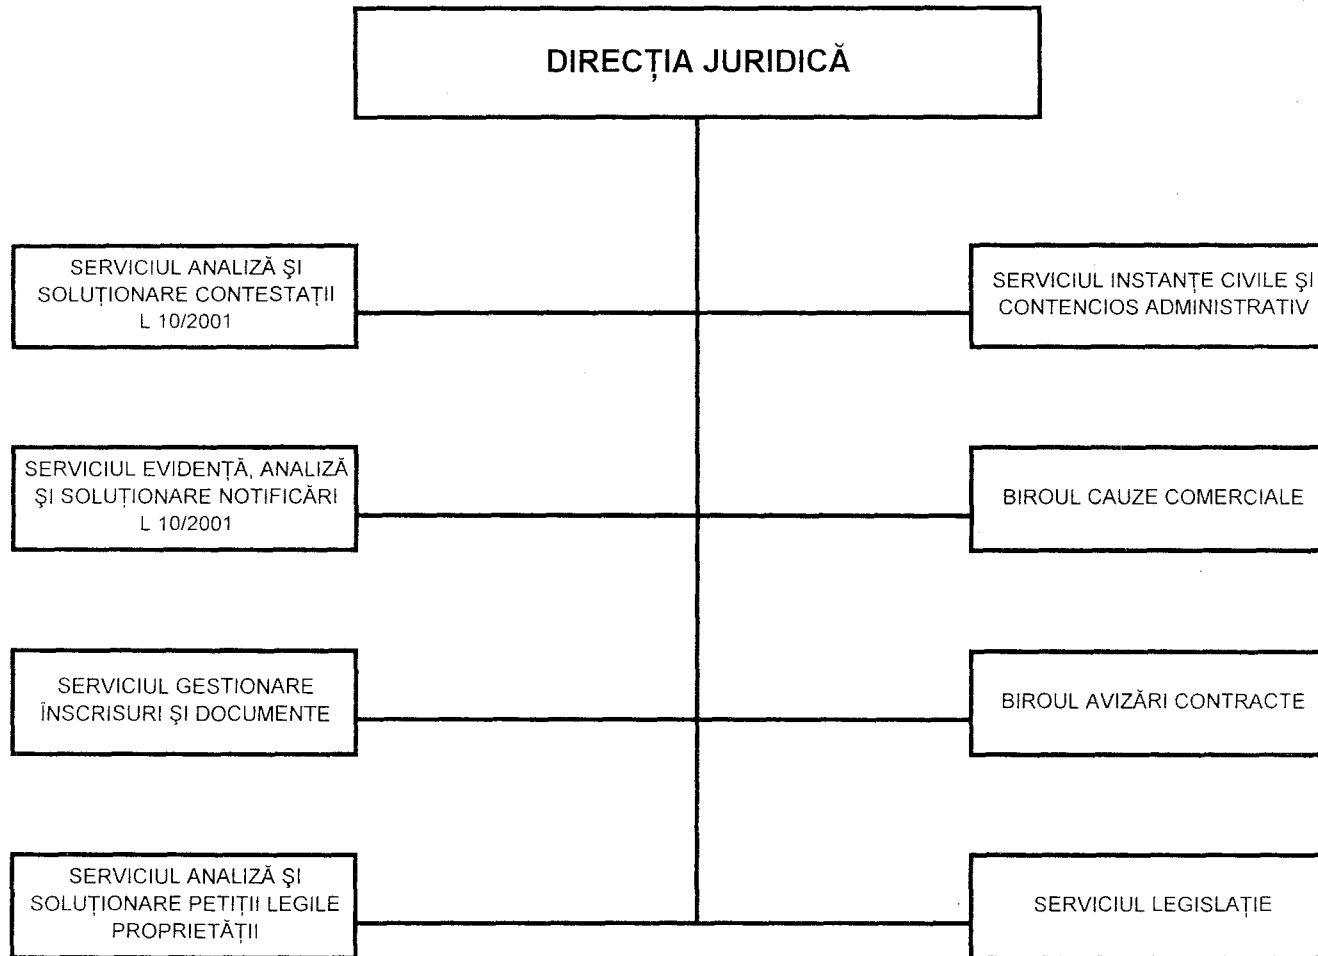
DIRECȚIA JURIDICĂ

SERVICIUL ANALIZĂ ȘI SOLUȚIONARE CONTESTAȚII L 10/2001

SERVICIUL INSTANȚE CIVILE ȘI CONTENCIOS ADMINISTRATIV

SERVICIUL EVIDENȚĂ, ANALIZĂ ȘI SOLUȚIONARE NOTIFICĂRI L 10/2001

BIROUL CAUZE COMERCIALE

SERVICIUL GESTIONARE ÎNSCRISURI ȘI DOCUMENTE

BIROUL AVIZĂRI CONTRACTE

SERVICIUL ANALIZĂ ȘI SOLUȚIONARE PETIȚII LEGILE PROPRIETĂȚII

SERVICIUL LEGISLAȚIE